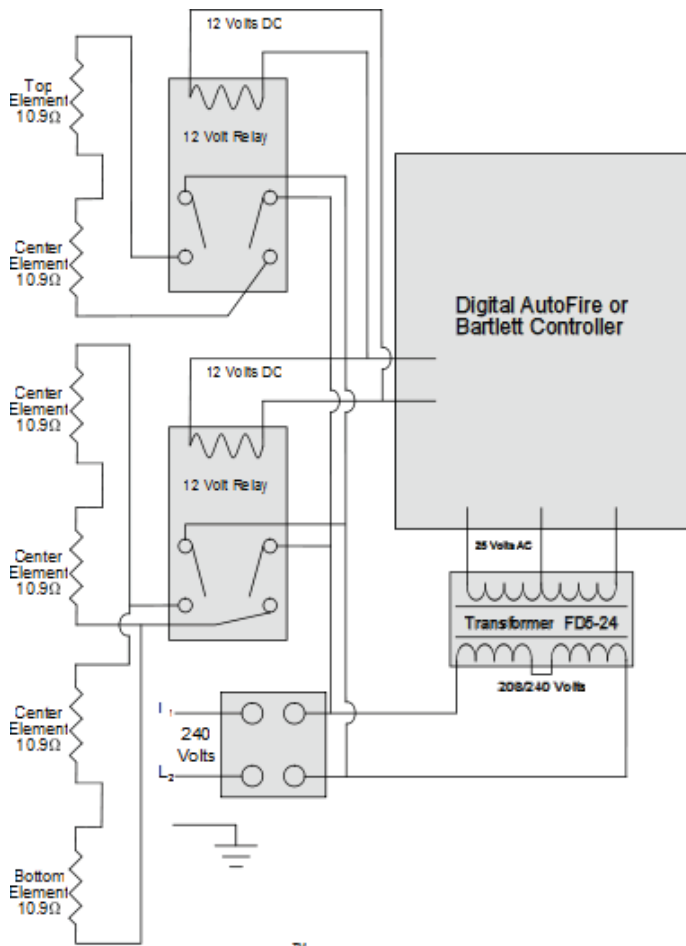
12 Volts DC

Top Element 10.9Ω

12 Volt Relay

Center Element 10.9Ω

Digital AutoFire or Bartlett Controller

12 Volts DC

Center Element 10.9Ω

12 Volt Relay

Center Element 10.9Ω

25 Volts AC

Transformer FD5-24

208/240 Volts

Center Element 10.9Ω

$L_1$

240 Volts

$L_2$

Bottom Element 10.9Ω